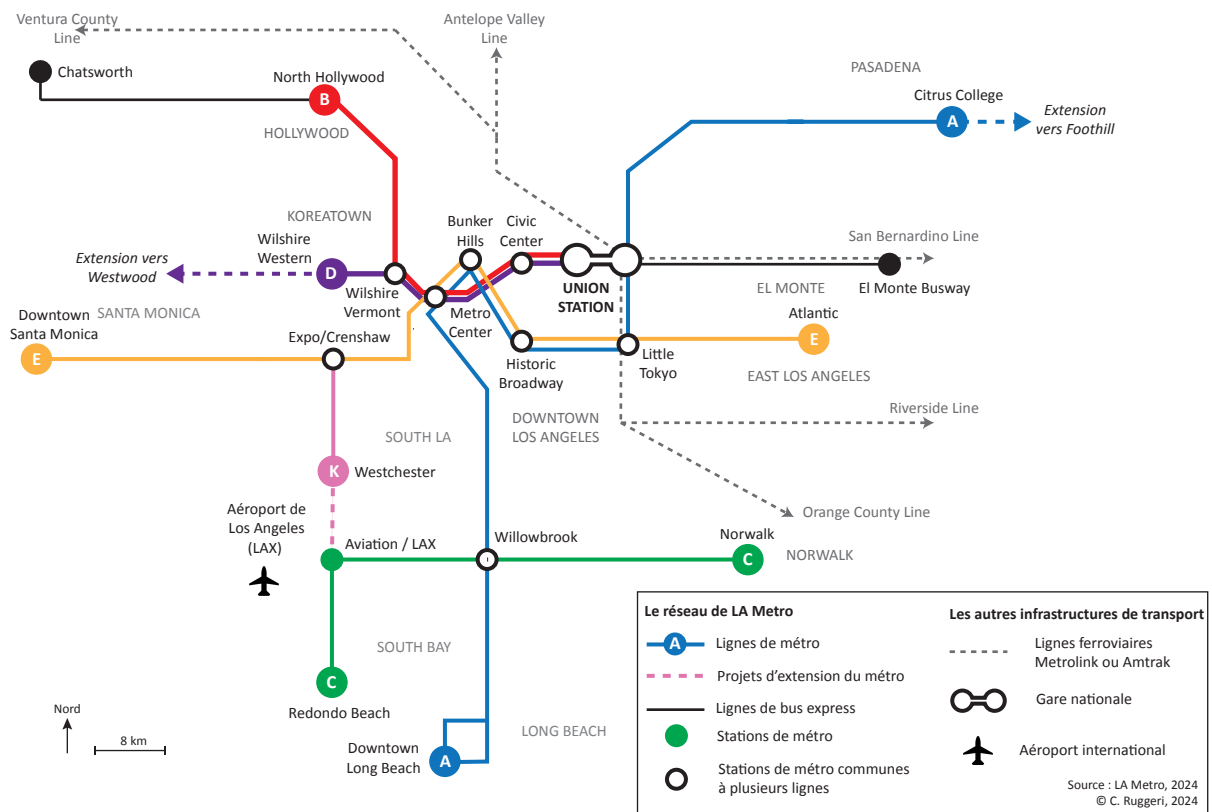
Ventura County Line

Antelope Valley Line

Chatsworth

North Hollywood

B

HOLLYWOOD

PASADENA

Citrus College

A

Extension vers Foothill

KOREATOWN

Wilshire Western

Extension vers Westwood

D

Wilshire Vermont

Bunker Hills

Civic Center

UNION STATION

San Bernardino Line

El Monte Busway

EL MONTE

Metro Center

Downtown Santa Monica

SANTA MONICA

E

Expo/Crenshaw

Historic Broadway

Little Tokyo

Atlantic

E

EAST LOS ANGELES

DOWNTOWN LOS ANGELES

Riverside Line

SOUTH LA

K

Westchester

Orange County Line

Aéroport de Los Angeles (LAX)

Aviation / LAX

Willowbrook

Norwalk

C

NORWALK

SOUTH BAY

C

Redondo Beach

Nord

8 km

Downtown Long Beach

A

LONG BEACH

Le réseau de LA Metro

A

Lignes de métro

Projets d'extension du métro

Lignes de bus express

Stations de métro

Stations de métro communes à plusieurs lignes

Les autres infrastructures de transport

Lignes ferroviaires Metrolink ou Amtrak

Gare nationale

Aéroport international

Source : LA Metro, 2024
© C. Ruggeri, 2024